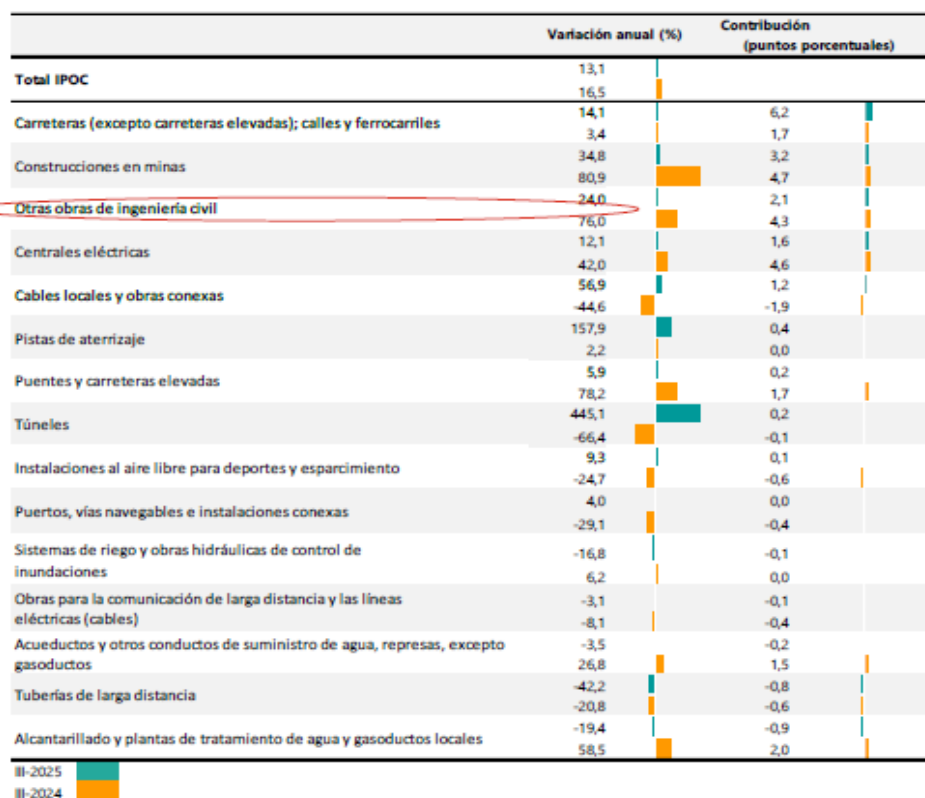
| | Variación anual (%) | Contribución (puntos porcentuales) |
|---|---|---|
| Total IPOC | 13,1<br>16,5 | |
| Carreteras (excepto carreteras elevadas); calles y ferrocarriles | 14,1<br>3,4 | 6,2<br>1,7 |
| Construcciones en minas | 34,8<br>80,9 | 3,2<br>4,7 |
| Otras obras de ingeniería civil | 24,0<br>76,0 | 2,1<br>4,3 |
| Centrales eléctricas | 12,1<br>42,0 | 1,6<br>4,6 |
| Cables locales y obras conexas | 56,9<br>-44,6 | 1,2<br>-1,9 |
| Pistas de aterrizaje | 157,9<br>2,2 | 0,4<br>0,0 |
| Puentes y carreteras elevadas | 5,9<br>78,2 | 0,2<br>1,7 |
| Túneles | 445,1<br>-66,4 | 0,2<br>-0,1 |
| Instalaciones al aire libre para deportes y esparcimiento | 9,3<br>-24,7 | 0,1<br>-0,6 |
| Puertos, vías navegables e instalaciones conexas | 4,0<br>-29,1 | 0,0<br>-0,4 |
| Sistemas de riego y obras hidráulicas de control de inundaciones | -16,8<br>6,2 | -0,1<br>0,0 |
| Obras para la comunicación de larga distancia y las líneas eléctricas (cables) | -3,1<br>-8,1 | -0,1<br>-0,4 |
| Acueductos y otros conductos de suministro de agua, represas, excepto gasoductos | -3,5<br>26,8 | -0,2<br>1,5 |
| Tuberías de larga distancia | -42,2<br>-20,8 | -0,8<br>-0,6 |
| Alcantarillado y plantas de tratamiento de agua y gasoductos locales | -19,4<br>58,5 | -0,9<br>2,0 |

III-2025
III-2024